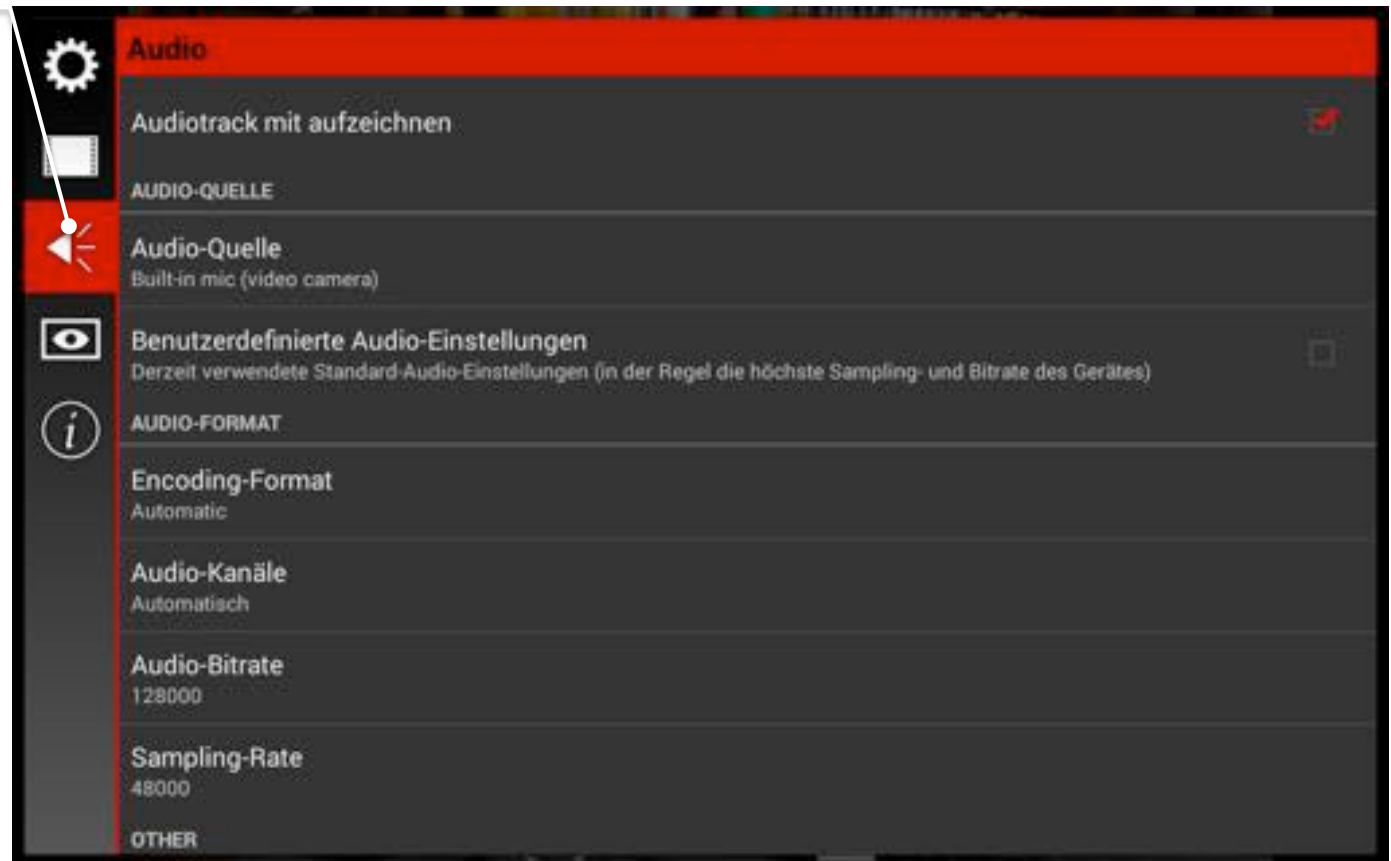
Audio

Audiotrack mit aufzeichnen

AUDIO-QUELLE

Audio-Quelle
Built-in mic (video camera)

Benutzerdefinierte Audio-Einstellungen
Derzeit verwendete Standard-Audio-Einstellungen (in der Regel die höchste Sampling- und Bitrate des Gerätes)

AUDIO-FORMAT

Encoding-Format
Automatic

Audio-Kanäle
Automatisch

Audio-Bitrate
128000

Sampling-Rate
48000

OTHER